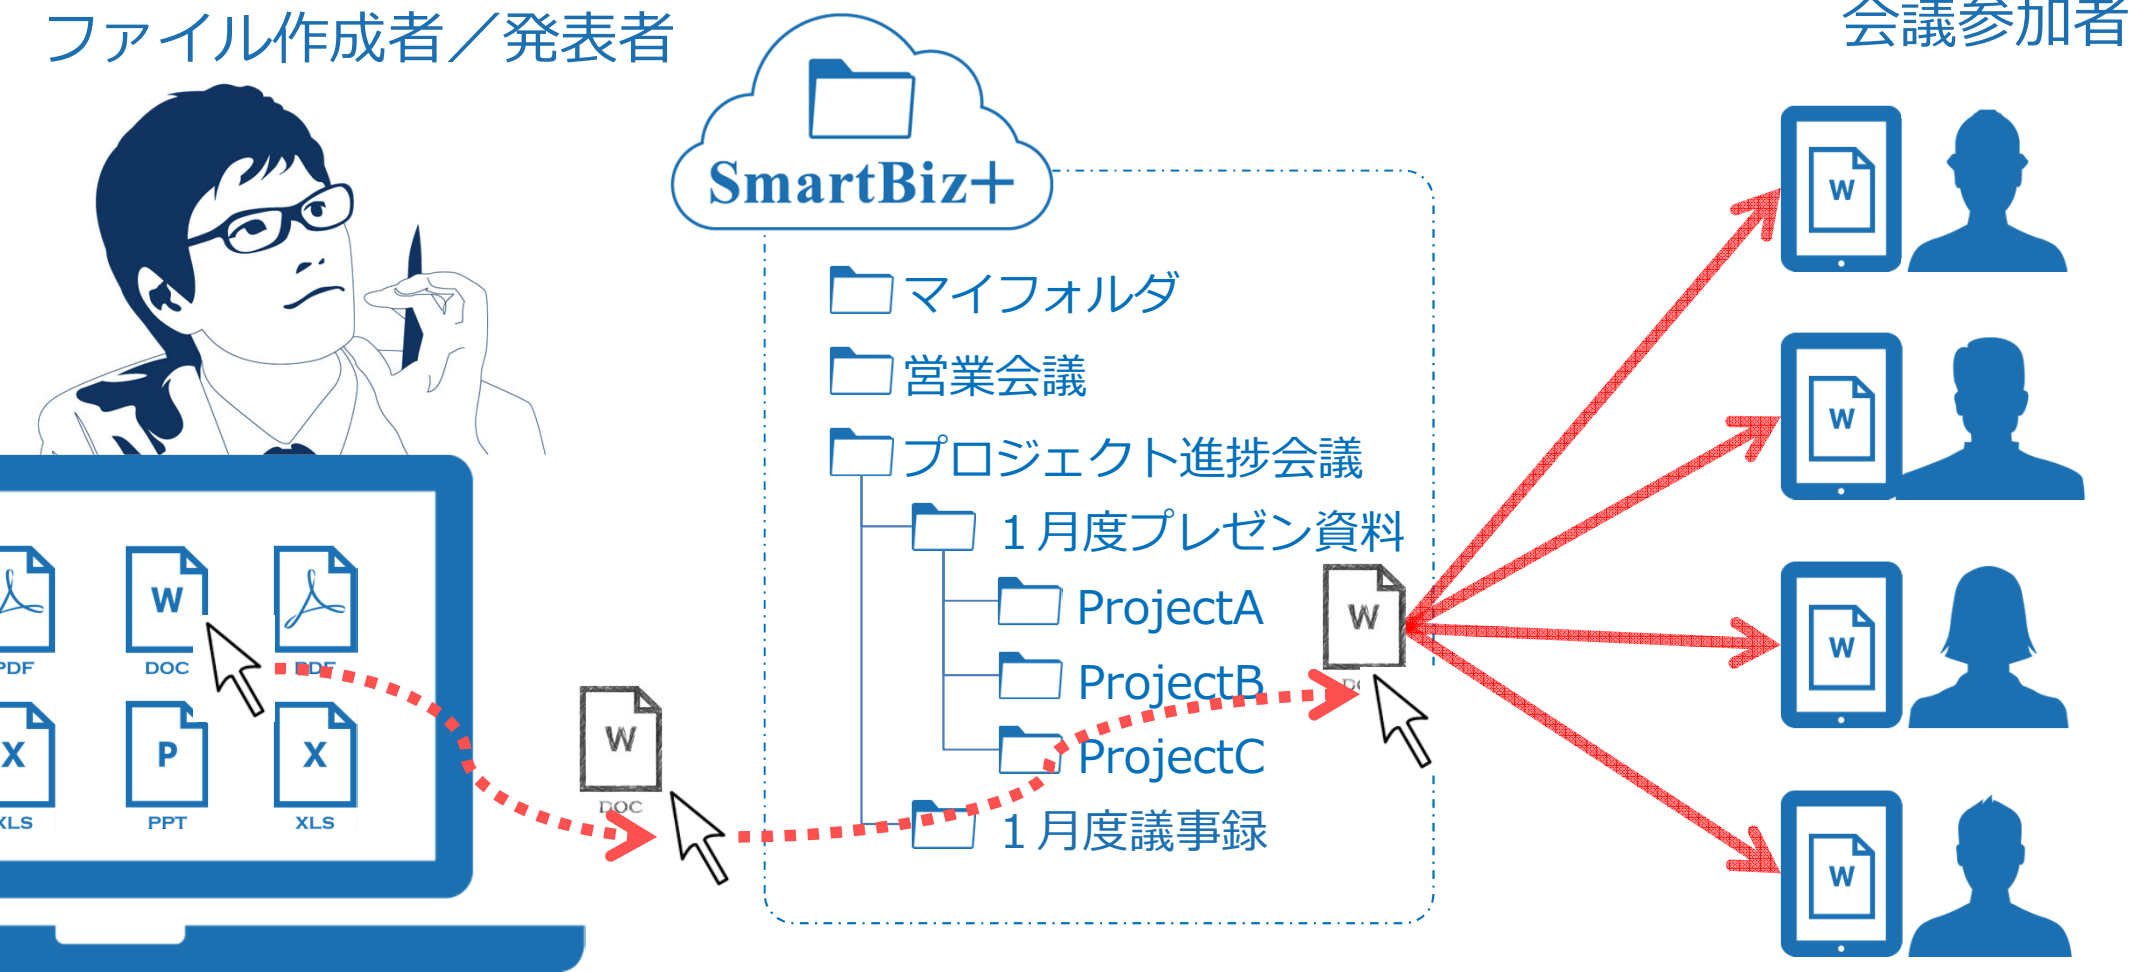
ファイル作成者／発表者

会議参加者

SmartBiz+

マイフォルダ

営業会議

プロジェクト進捗会議

１月度プレゼン資料

ProjectA

ProjectB

ProjectC

１月度議事録

PDF
W
DOC
PDF
X
XLS
P
PPT
X
XLS

W
DOC

W

W
W
W
W